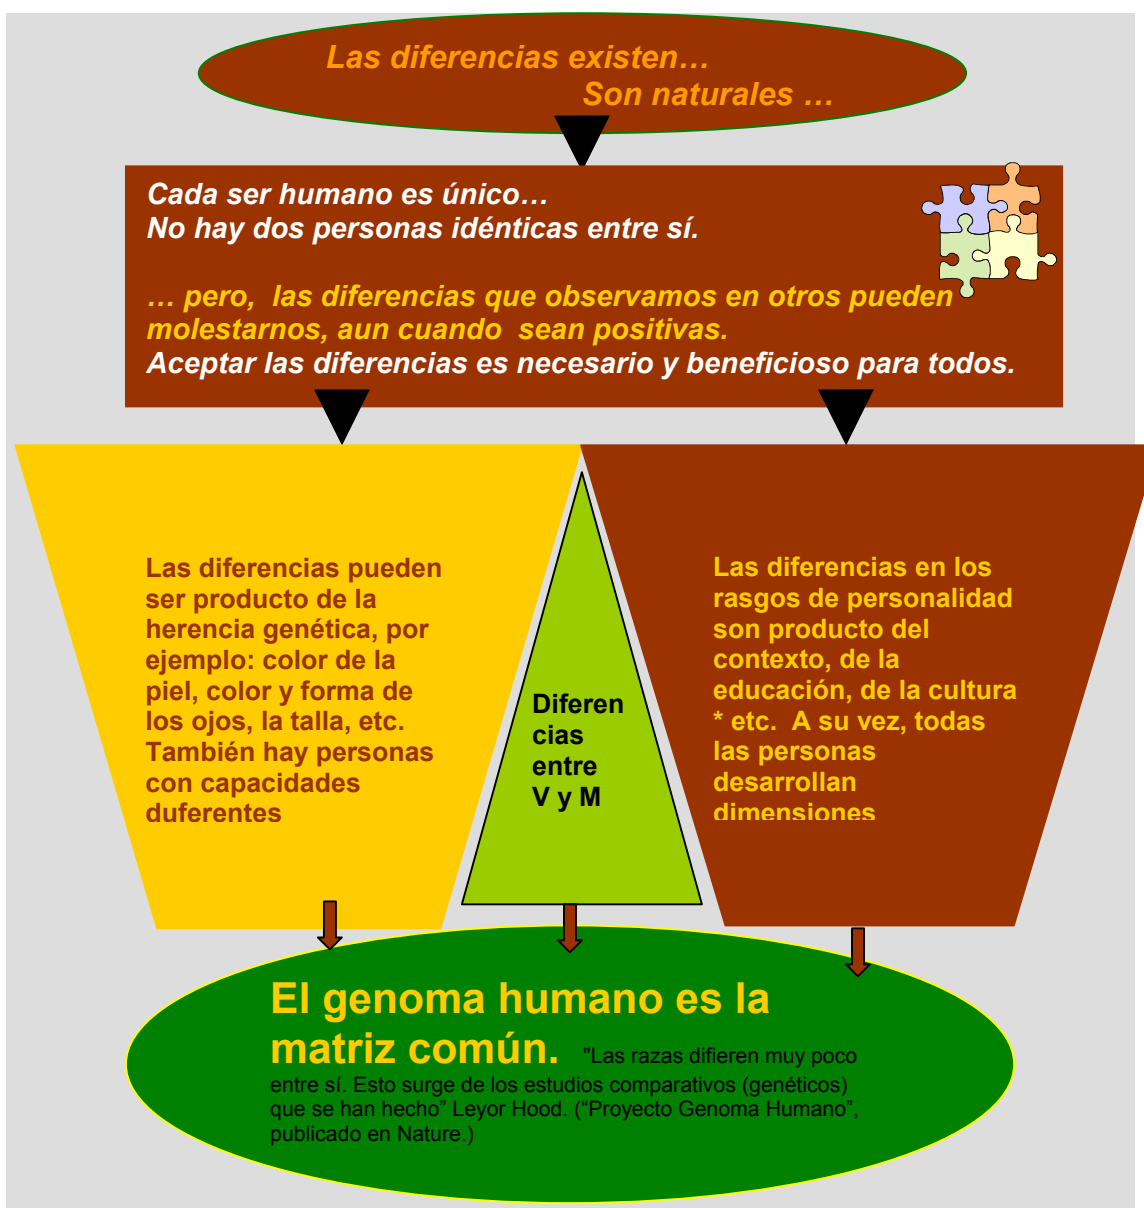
Las diferencias existen…
Son naturales …

Cada ser humano es único…
No hay dos personas idénticas entre sí.

… pero, las diferencias que observamos en otros pueden molestarnos, aun cuando sean positivas.
Aceptar las diferencias es necesario y beneficioso para todos.

Las diferencias pueden ser producto de la herencia genética, por ejemplo: color de la piel, color y forma de los ojos, la talla, etc. También hay personas con capacidades duferentes

Diferencias entre V y M

Las diferencias en los rasgos de personalidad son producto del contexto, de la educación, de la cultura * etc. A su vez, todas las personas desarrollan dimensiones

El genoma humano es la matriz común. "Las razas difieren muy poco entre sí. Esto surge de los estudios comparativos (genéticos) que se han hecho" Leyor Hood. ("Proyecto Genoma Humano", publicado en Nature.)